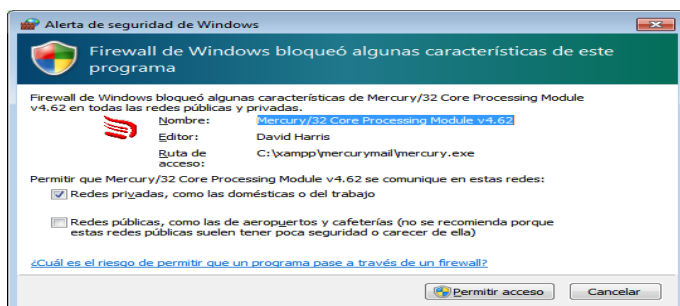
Alerta de seguridad de Windows

Firewall de Windows bloqueó algunas características de este programa

Firewall de Windows bloqueó algunas características de Mercury/32 Core Processing Module v4.62 en todas las redes públicas y privadas.

| | |
|---|---|
| Nombre: | Mercury/32 Core Processing Module v4.62 |
| Editor: | David Harris |
| Ruta de acceso: | C:\xampp\mercurymail\mercury.exe |

Permitir que Mercury/32 Core Processing Module v4.62 se comunique en estas redes:

Redes privadas, como las domésticas o del trabajo

Redes públicas, como las de aeropuertos y cafeterías (no se recomienda porque estas redes públicas suelen tener poca seguridad o carecer de ella)

¿Cuál es el riesgo de permitir que un programa pase a través de un firewall?

Permitir acceso
Cancelar